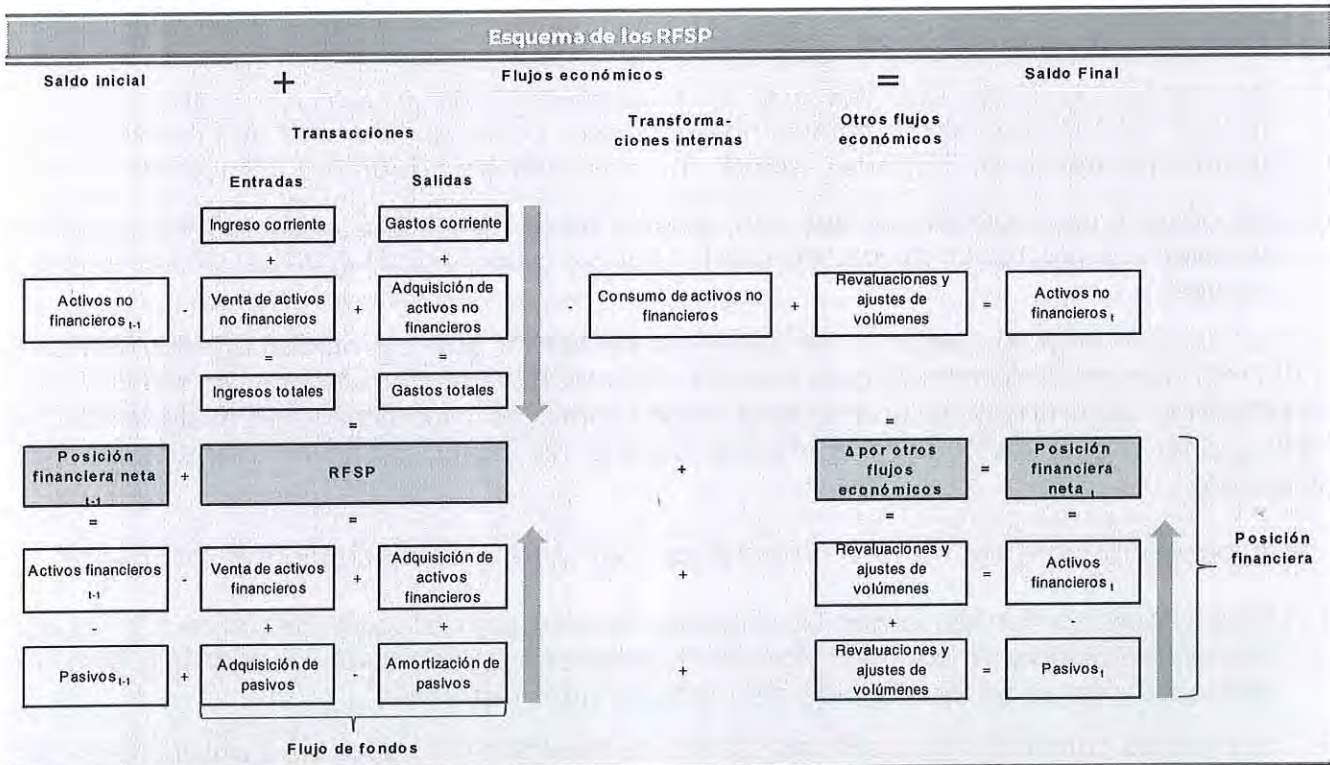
Esquema de los RFSP

Saldo inicial + Flujos económicos = Saldo Final

Transacciones

Transformaciones internas

Otros flujos económicos

Entradas

Salidas

Ingreso corriente

Gastos corriente

+

+

Activos no financieros $_{t-1}$

-

Venta de activos no financieros

+

Adquisición de activos no financieros

-

Consumo de activos no financieros

+

Revaluaciones y ajustes de volúmenes

=

Activos no financieros $_{t}$

=

=

Ingresos totales

Gastos totales

=

=

Posición financiera neta $_{t-1}$

+

RFSP

+

Δ por otros flujos económicos

=

Posición financiera neta $_{t}$

=

=

=

=

Activos financieros $_{t-1}$

-

Venta de activos financieros

+

Adquisición de activos financieros

+

Revaluaciones y ajustes de volúmenes

=

Activos financieros $_{t}$

Posición financiera

-

+

+

+

-

Pasivos $_{t-1}$

+

Adquisición de pasivos

-

Amortización de pasivos

+

Revaluaciones y ajustes de volúmenes

=

Pasivos $_{t}$

Flujo de fondos